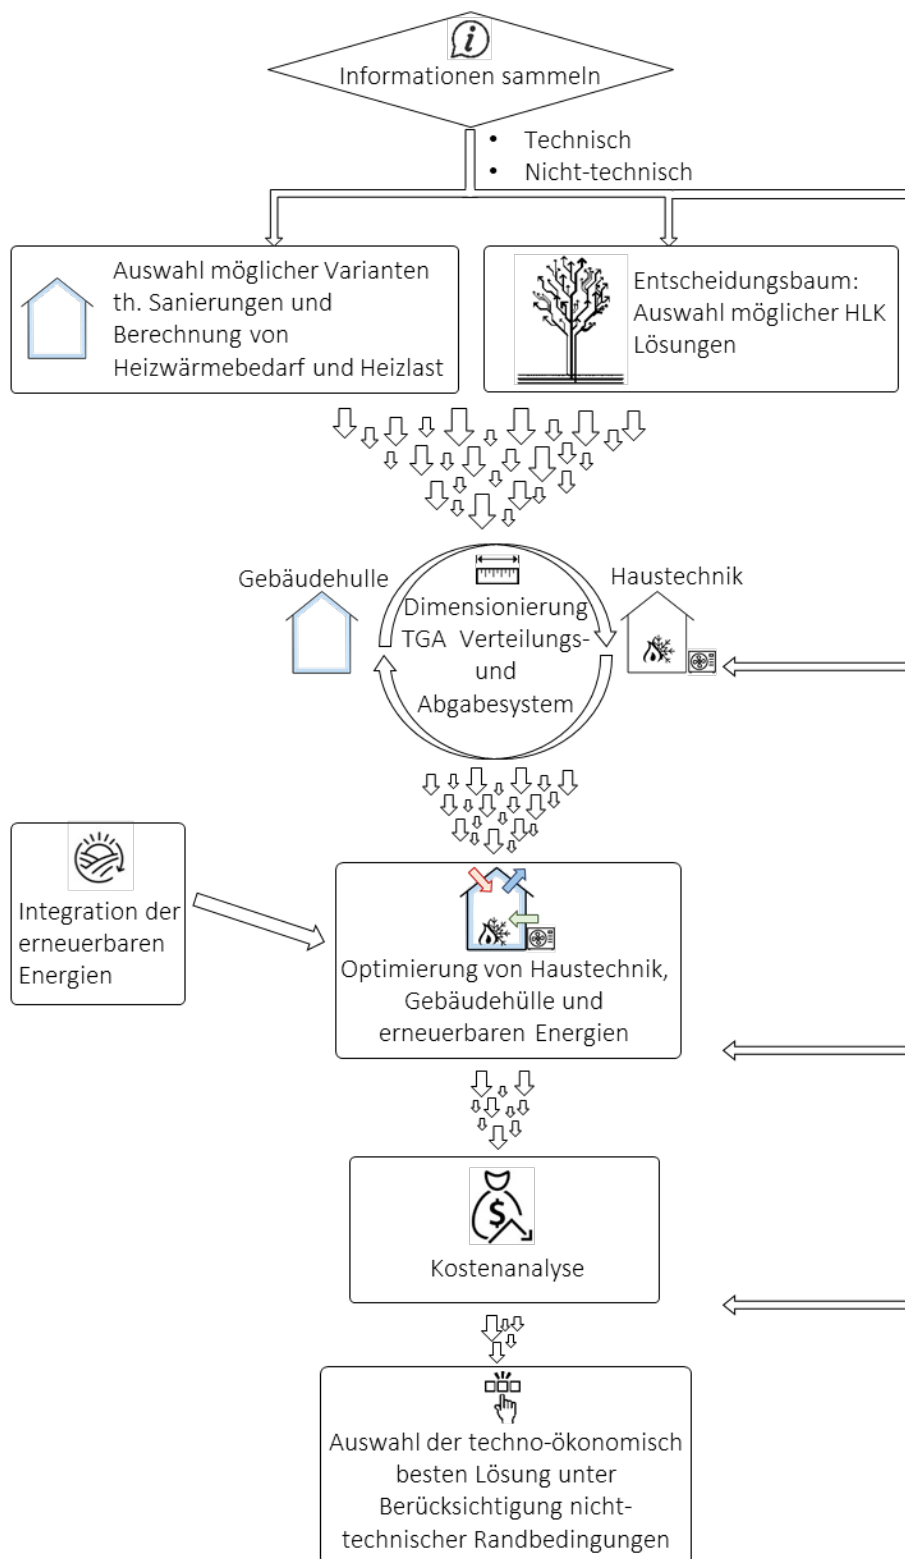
Informationen sammeln

- Technisch
- Nicht-technisch

Auswahl möglicher Varianten th. Sanierungen und Berechnung von Heizwärmebedarf und Heizlast

Entscheidungsbaum: Auswahl möglicher HLK Lösungen

Gebäudehulle

Dimensionierung TGA Verteilungs- und Abgabesystem

Haustechnik

Integration der erneuerbaren Energien

Optimierung von Haustechnik, Gebäudehülle und erneuerbaren Energien

Kostenanalyse

Auswahl der techno-ökonomisch besten Lösung unter Berücksichtigung nicht-technischer Randbedingungen